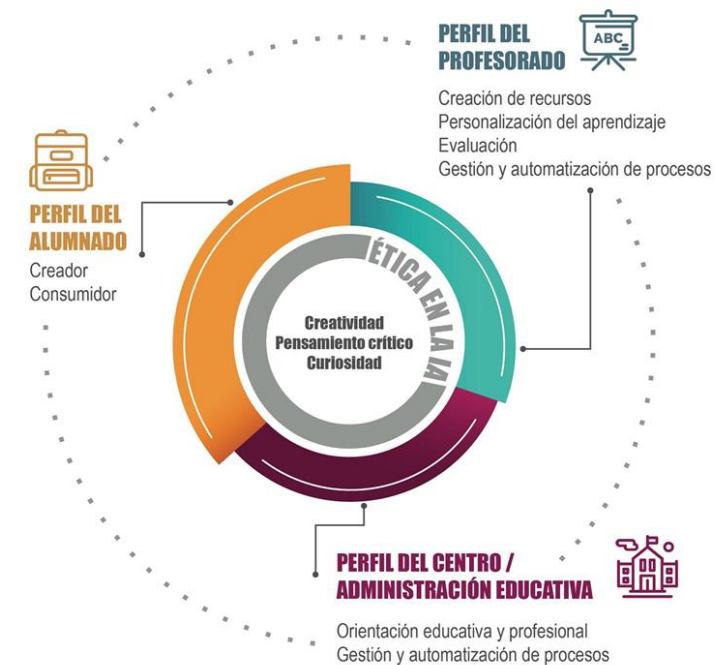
PERFIL DEL PROFESORADO

ABC

Creación de recursos
Personalización del aprendizaje
Evaluación
Gestión y automatización de procesos

PERFIL DEL ALUMNADO

Creador
Consumidor

ÉTICA EN LA IA

Creatividad
Pensamiento crítico
Curiosidad

PERFIL DEL CENTRO / ADMINISTRACIÓN EDUCATIVA

Orientación educativa y profesional
Gestión y automatización de procesos